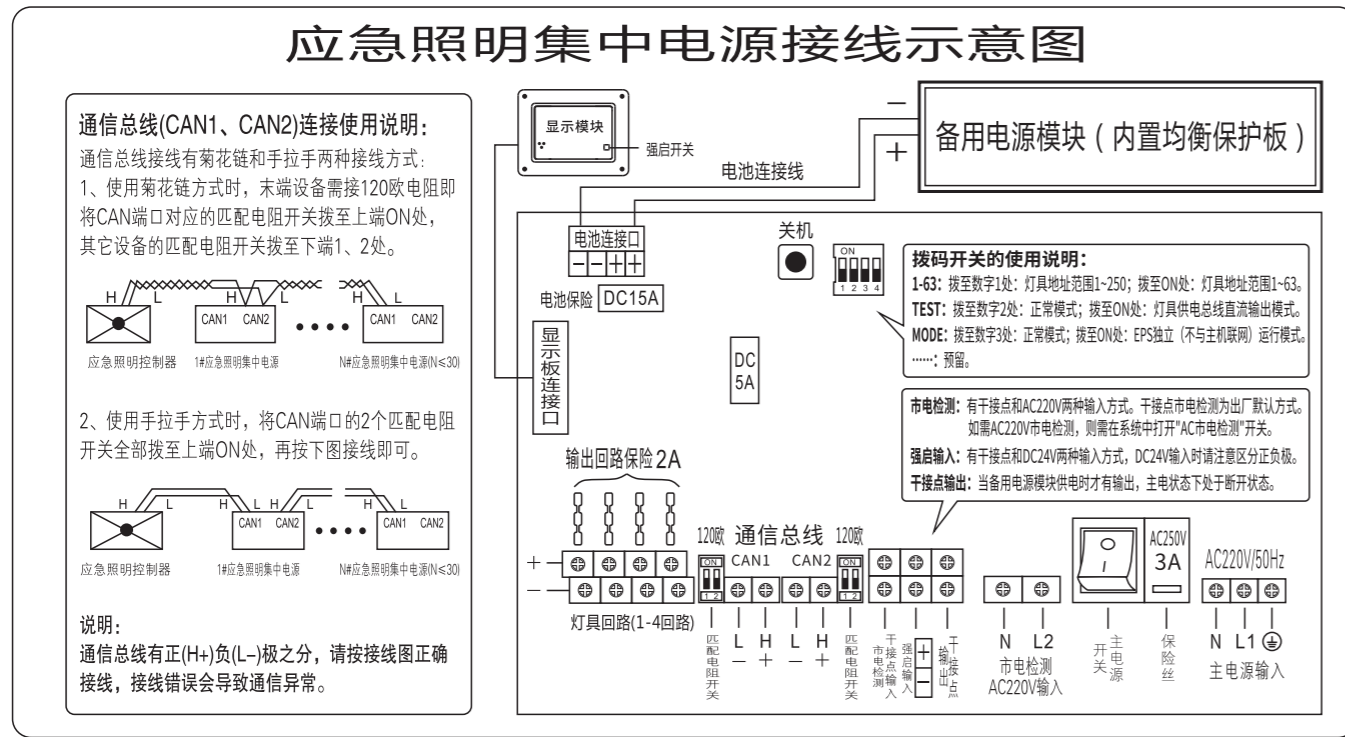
应急照明集中电源接线示意图

通信总线(CAN1、CAN2)连接使用说明:
通信总线接线有菊花链和手拉手两种接线方式:
1、使用菊花链方式时，末端设备需接120欧电阻即将CAN端口对应的匹配电阻开关拨至上端ON处，其它设备的匹配电阻开关拨至下端1、2处。

H L H L H L
CAN1 CAN2 CAN1 CAN2
应急照明控制器 1#应急照明集中电源 N#应急照明集中电源(N≤30)

2、使用手拉手方式时，将CAN端口的2个匹配电阻开关全部拨至上端ON处，再按下图接线即可。

H L H L H L H L
CAN1 CAN2 CAN1 CAN2
应急照明控制器 1#应急照明集中电源 N#应急照明集中电源(N≤30)

说明:
通信总线有正(H+)负(L−)极之分，请按接线图正确接线，接线错误会导致通信异常。

显示模块
强启开关
电池连接线
−
+
备用电源模块（内置均衡保护板）
电池连接口
− − + +
电池保险 DC15A
关机
ON
1 2 3 4
拨码开关的使用说明:
1-63: 拨至数字1处: 灯具地址范围1~250; 拨至ON处: 灯具地址范围1~63。
TEST: 拨至数字2处: 正常模式; 拨至ON处: 灯具供电总线直流输出模式。
MODE: 拨至数字3处: 正常模式; 拨至ON处: EPS独立（不与主机联网）运行模式。
……: 预留。
显示板连接口
DC 5A
市电检测: 有干接点和AC220V两种输入方式。干接点市电检测为出厂默认方式。如需AC220V市电检测，则需在系统中打开"AC市电检测"开关。
强启输入: 有干接点和DC24V两种输入方式，DC24V输入时请注意区分正负极。
干接点输出: 当备用电源模块供电时才有输出，主电状态下处于断开状态。
输出回路保险2A
+
−
灯具回路(1-4回路)
120欧 通信总线 120欧
ON 1 2
CAN1 CAN2
ON 1 2
匹配电阻开关 L − H + L − H + 匹配电阻开关
干接点市电检测输入 强启输入 + − 干接点输出
AC250V 3A
AC220V/50Hz
N L2
市电检测 AC220V输入
主电源开关
保险丝
N L1 ⏚
主电源输入